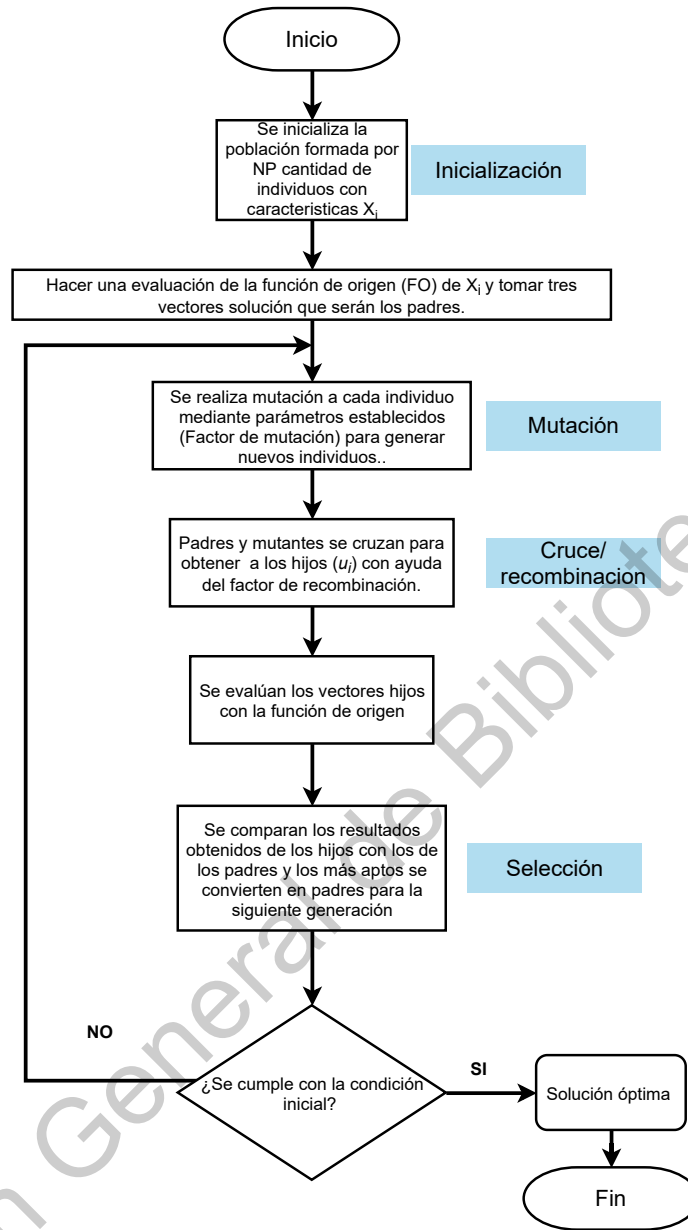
Inicio

Se inicializa la población formada por NP cantidad de individuos con caracteristicas $X_i$

Inicialización

Hacer una evaluación de la función de origen (FO) de $X_i$ y tomar tres vectores solución que serán los padres.

Se realiza mutación a cada individuo mediante parámetros establecidos (Factor de mutación) para generar nuevos individuos..

Mutación

Padres y mutantes se cruzan para obtener a los hijos ($u_i$) con ayuda del factor de recombinación.

Cruce/ recombinacion

Se evalúan los vectores hijos con la función de origen

Se comparan los resultados obtenidos de los hijos con los de los padres y los más aptos se convierten en padres para la siguiente generación

Selección

NO

¿Se cumple con la condición inicial?

SI

Solución óptima

Fin

n General de Bibliote